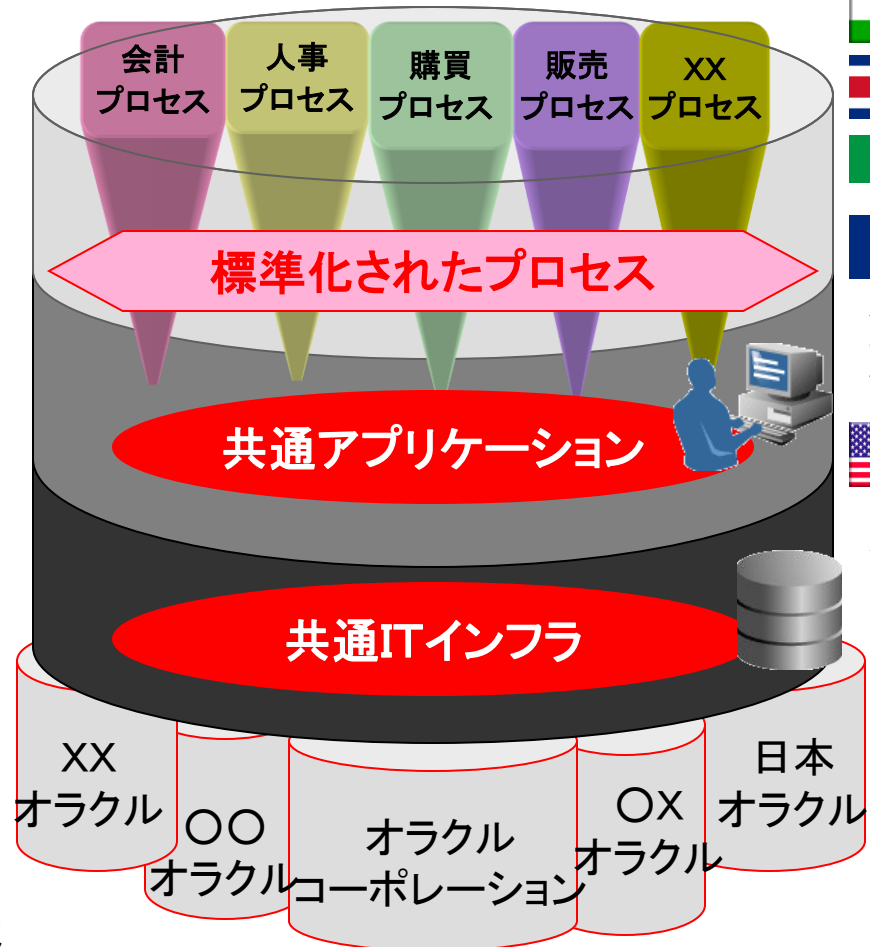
会計
プロセス

人事
プロセス

購買
プロセス

販売
プロセス

XX
プロセス

標準化されたプロセス

共通アプリケーション

共通ITインフラ

XX
オラクル

○○
オラクル

オラクル
コーポレーション

○X
オラクル

日本
オラクル